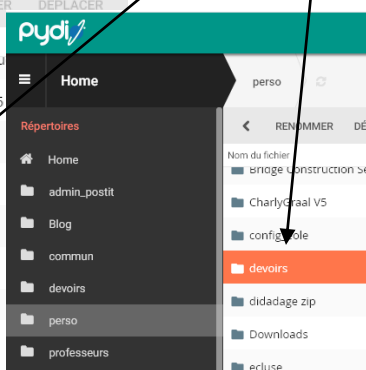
DÉPLACER

pydio

Home

perso

Répertoires

Home

admin_postit

Blog

commun

devoirs

perso

professeurs

RENOMMER

DÉ

Nom du fichier

Bridge Construction Se

CharlyGraal V5

config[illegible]ole

devoirs

didadage zip

Downloads

ecluse